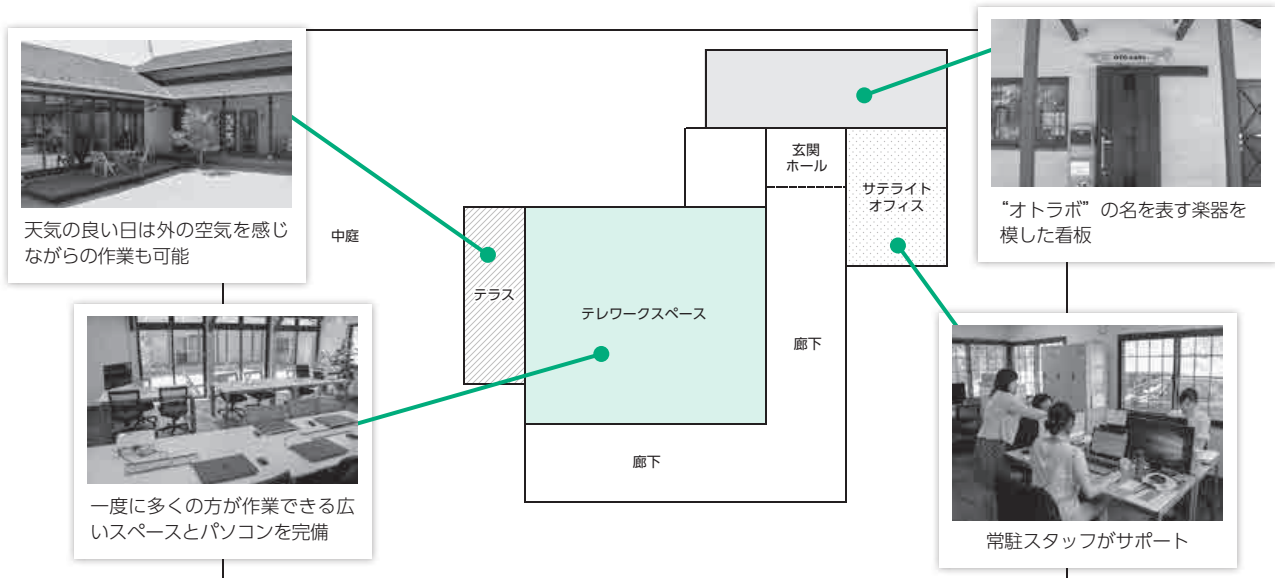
天気の良い日は外の空気を感じながらの作業も可能

中庭

一度に多くの方が作業できる広いスペースとパソコンを完備

テラス

テレワークスペース

廊下

廊下

玄関
ホール

サテライト
オフィス

“オトラボ”の名を表す楽器を模した看板

常駐スタッフがサポート